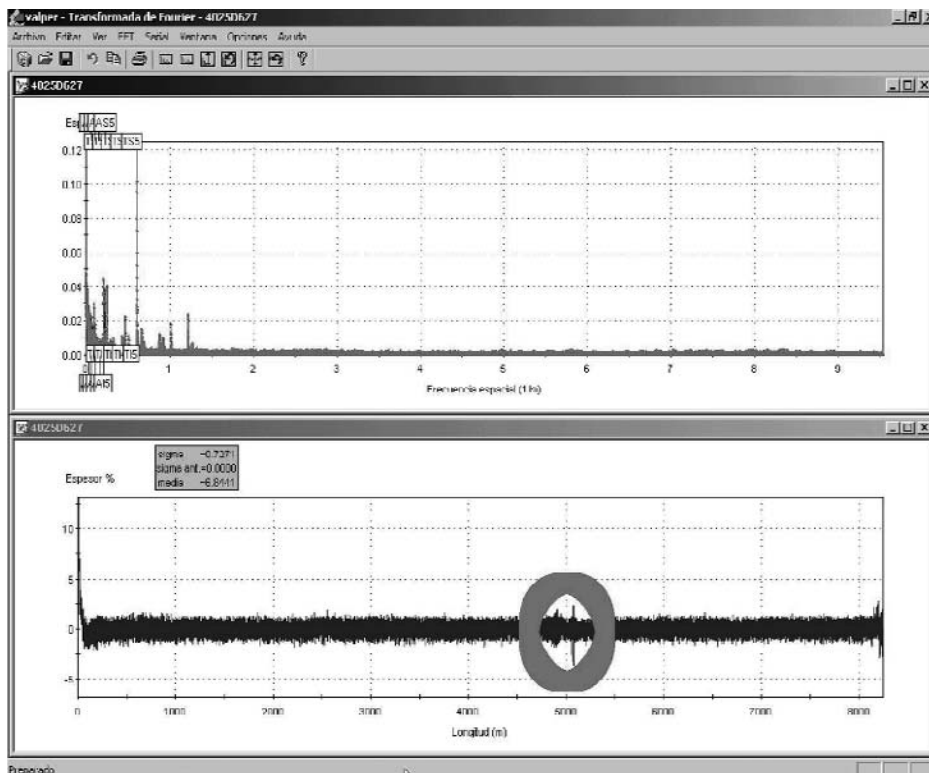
valper - Transformada de Fourier - 4025D627
Archivo Editar Ver FFT Señal Ventana Opciones Ayuda
4025D627
Es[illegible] AS5
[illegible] TS5
0.12
0.10
0.08
0.06
0.04
0.02
0.00
TI5
AI5
0 1 2 3 4 5 6 7 8 9
Frecuencia espacial (1/m)
4025D627
sigma =0.7271
sigma ant.=0.0000
media =6.8441
Espesor %
10
5
0
-5
0 1000 2000 3000 4000 5000 6000 7000 8000
Longitud (m)
Preparado